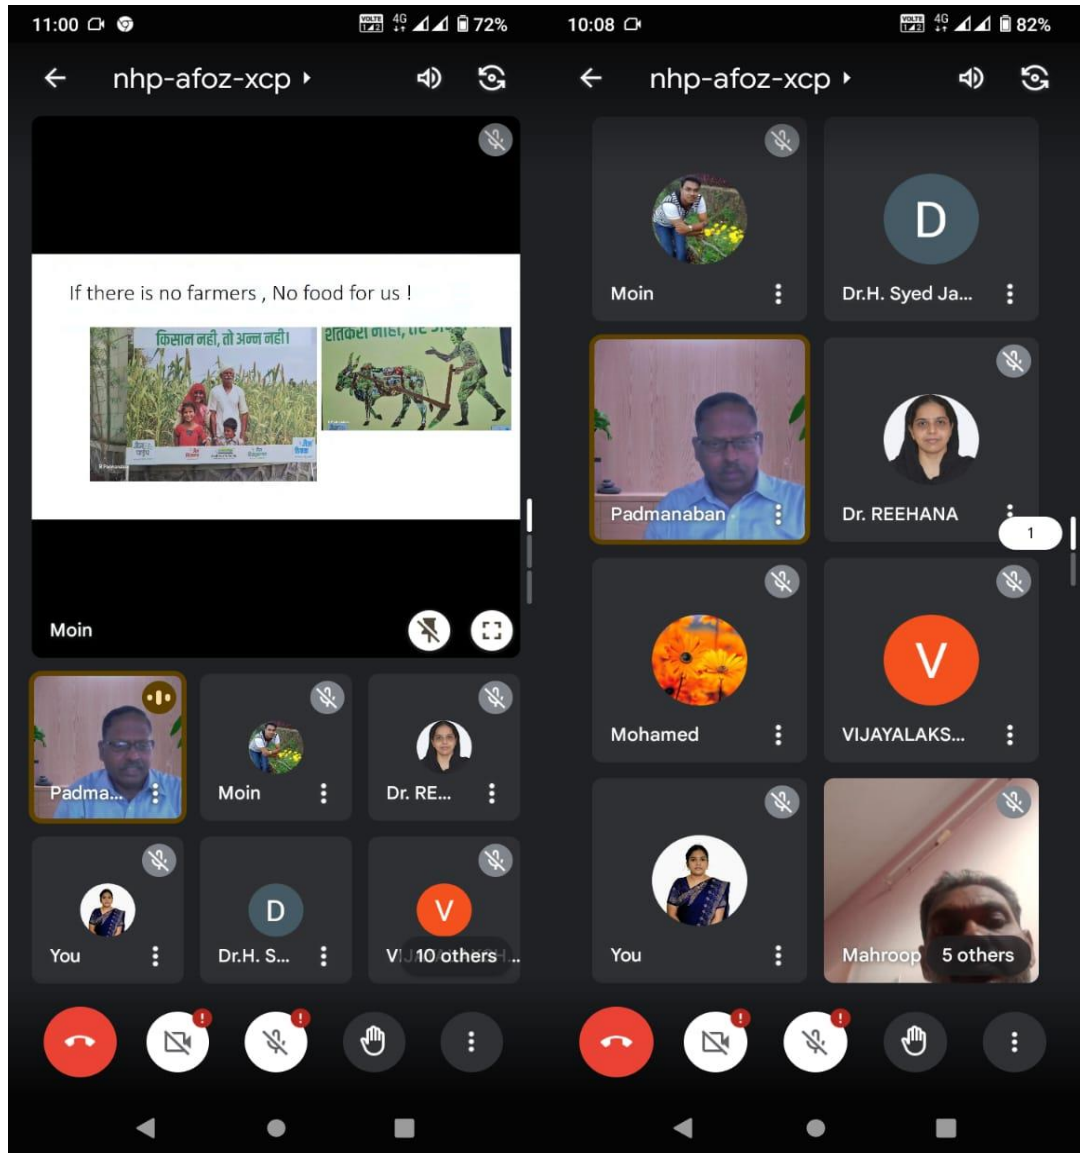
11:00 VOLTE 4G 72%

nhp-afoz-xcp

If there is no farmers , No food for us !

किसान नहीं, तो अन्न नहीं।

शेतकरी नाही, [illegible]

Moin

Padma...

Moin

Dr. RE...

You

D

Dr.H. S...

V

VI 10 others

10:08 VOLTE 4G 82%

nhp-afoz-xcp

Moin

D

Dr.H. Syed Ja...

Padmanaban

Dr. REEHANA

1

Mohamed

V

VIJAYALAKS...

You

Mahroop

5 others